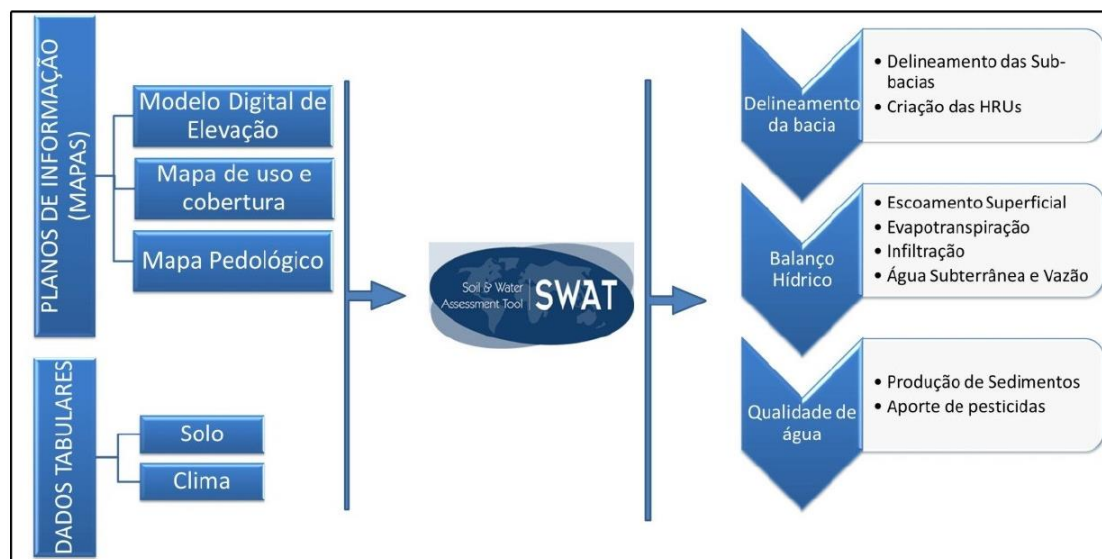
PLANOS DE INFORMAÇÃO (MAPAS)

Modelo Digital de Elevação

Mapa de uso e cobertura

Mapa Pedológico

DADOS TABULARES

Solo

Clima

Soil & Water Assessment Tool SWAT

Delineamento da bacia

• Delineamento das Sub-bacias
• Criação das HRUs

Balanço Hídrico

• Escoamento Superficial
• Evapotranspiração
• Infiltração
• Água Subterrânea e Vazão

Qualidade de água

• Produção de Sedimentos
• Aporte de pesticidas